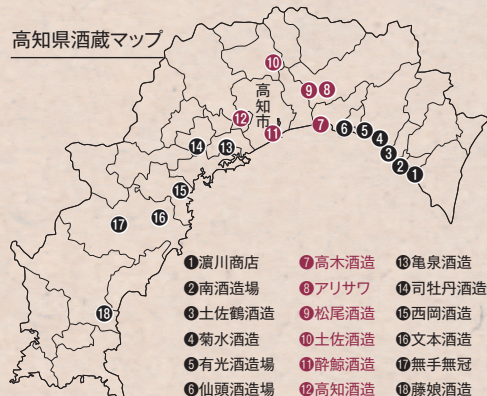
高知県酒蔵マップ

⑩
⑨⑧
高知市
⑫
⑪
⑦
⑥⑤④③②①
⑭⑬
⑮
⑰⑯
⑱

❶濵川商店
❷南酒造場
❸土佐鶴酒造
❹菊水酒造
❺有光酒造場
❻仙頭酒造場

❼高木酒造
❽アリサワ
❾松尾酒造
❿土佐酒造
⓫酔鯨酒造
⓬高知酒造

⓭亀泉酒造
⓮司牡丹酒造
⓯西岡酒造
⓰文本酒造
⓱無手無冠
⓲藤娘酒造